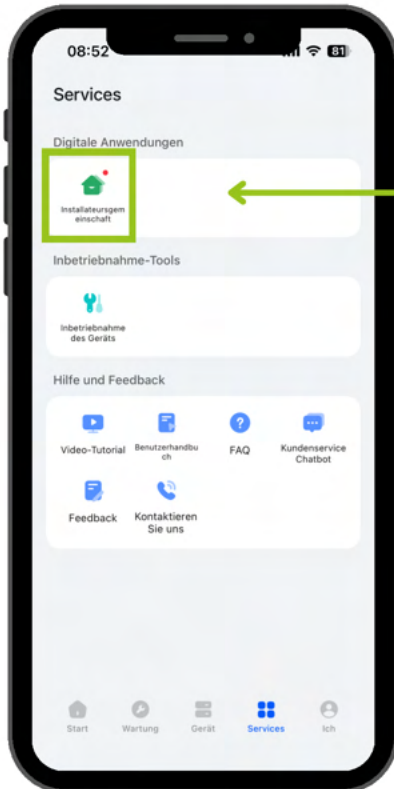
08:52

81

Services

Digitale Anwendungen

Installateursgemeinschaft

Inbetriebnahme-Tools

Inbetriebnahme des Geräts

Hilfe und Feedback

Video-Tutorial

Benutzerhandbuch

FAQ

Kundenservice Chatbot

Feedback

Kontaktieren Sie uns

Start

Wartung

Gerät

Services

Ich